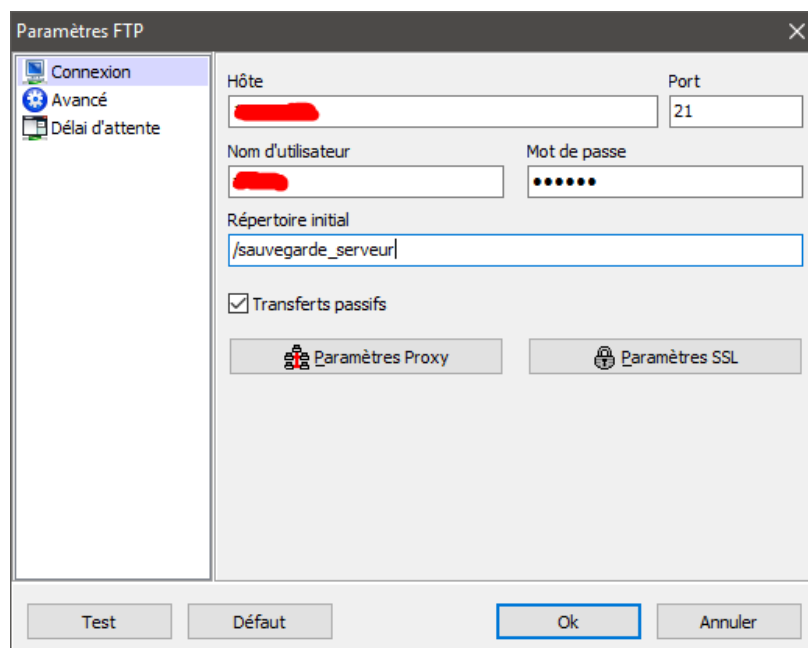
Paramètres FTP

Connexion
Avancé
Délai d'attente

Hôte
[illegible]
Port
21
Nom d'utilisateur
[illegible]
Mot de passe
••••••
Répertoire initial
/sauvegarde_serveur

Transferts passifs

Paramètres Proxy
Paramètres SSL

Test
Défaut
Ok
Annuler